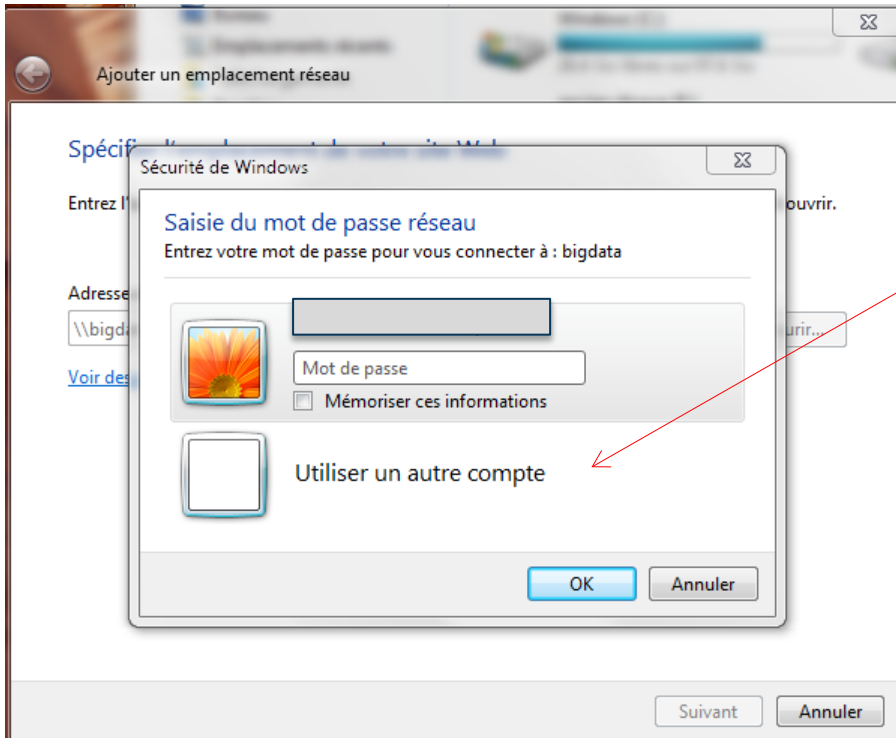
Ajouter un emplacement réseau

Spécifi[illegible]

Entrez l'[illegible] ouvrir.

Adresse

\\bigda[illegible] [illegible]urir...

Voir des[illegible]

Sécurité de Windows

Saisie du mot de passe réseau

Entrez votre mot de passe pour vous connecter à : bigdata

Mot de passe

Mémoriser ces informations

Utiliser un autre compte

OK

Annuler

Suivant

Annuler